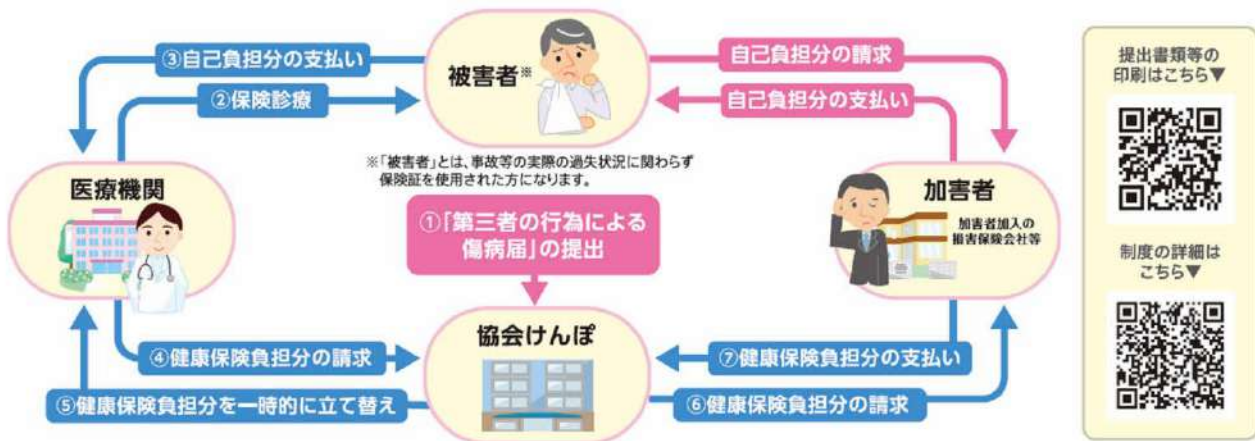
③自己負担分の支払い

②保険診療

被害者※

自己負担分の請求

自己負担分の支払い

※「被害者」とは、事故等の実際の過失状況に関わらず保険証を使用された方になります。

医療機関

加害者

加害者加入の損害保険会社等

①「第三者の行為による傷病届」の提出

協会けんぽ

④健康保険負担分の請求

⑦健康保険負担分の支払い

⑤健康保険負担分を一時的に立て替え

⑥健康保険負担分の請求

提出書類等の印刷はこちら▼

制度の詳細はこちら▼